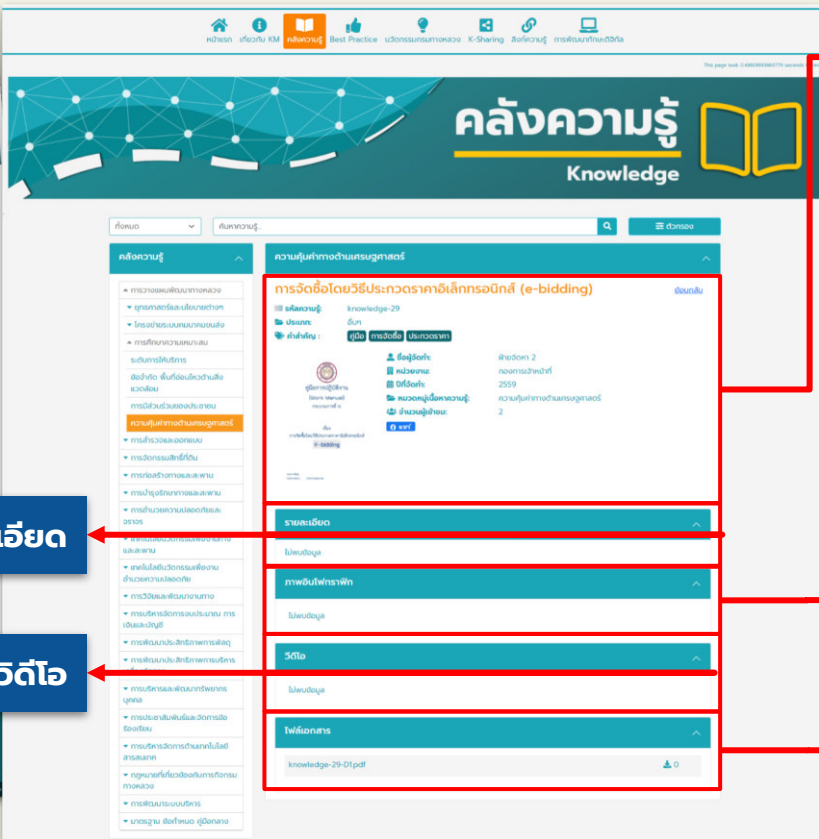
หน้าแรก เกี่ยวกับ KM คลังความรู้ Best Practice นวัตกรรมกรมทางหลวง K-Sharing ลิงก์ความรู้ การพัฒนาทักษะดิจิทัล

คลังความรู้
Knowledge

ทั้งหมด
ค้นหาความรู้...
ตัวกรอง

คลังความรู้
การวางแผนพัฒนาทางหลวง
ยุทธศาสตร์และนโยบายต่างๆ
โครงข่ายระบบคมนาคมขนส่ง
การศึกษาความเหมาะสม
ระดับการให้บริการ
ข้อจำกัด พื้นที่อ่อนไหวด้านสิ่งแวดล้อม
การมีส่วนร่วมของประชาชน
ความคุ้มค่าทางด้านเศรษฐศาสตร์
การสำรวจและออกแบบ
การจัดกรรมสิทธิ์ที่ดิน
การก่อสร้างทางและสะพาน
การบำรุงรักษาทางและสะพาน
การอำนวยความปลอดภัยและจราจร
เทคโนโลยีนวัตกรรมเพื่องานทางและสะพาน
เทคโนโลยีนวัตกรรมเพื่องานอำนวยความปลอดภัย
การวิจัยและพัฒนางานทาง
การบริหารจัดการงบประมาณ การเงินและบัญชี
การพัฒนาประสิทธิภาพการพัสดุ
การพัฒนาประสิทธิภาพการบริหาร
การบริหารและพัฒนาทรัพยากรบุคคล
การประชาสัมพันธ์และจัดการข้อร้องเรียน
การบริหารจัดการด้านเทคโนโลยีสารสนเทศ
กฎหมายที่เกี่ยวข้องกับการกิจกรมทางหลวง
การพัฒนาระบบบริหาร
มาตรฐาน ข้อกำหนด คู่มือกลาง

ความคุ้มค่าทางด้านเศรษฐศาสตร์

การจัดซื้อโดยวิธีประกวดราคาอิเล็กทรอนิกส์ (e-bidding)
ย้อนกลับ
รหัสความรู้: knowledge-29
ประเภท: อื่นๆ
คำสำคัญ: คู่มือ การจัดซื้อ ประกวดราคา
ชื่อผู้จัดทำ: ฝ่ายจัดหา 2
หน่วยงาน: กองการเจ้าหน้าที่
ปีที่จัดทำ: 2559
หมวดหมู่เนื้อหาความรู้: ความคุ้มค่าทางด้านเศรษฐศาสตร์
จำนวนผู้เข้าชม: 2
แชร์

รายละเอียด
ไม่พบข้อมูล

ภาพอินโฟกราฟิก
ไม่พบข้อมูล

วีดีโอ
ไม่พบข้อมูล

ไฟล์เอกสาร
knowledge-29-01.pdf
0

เอียด
วีดีโอ